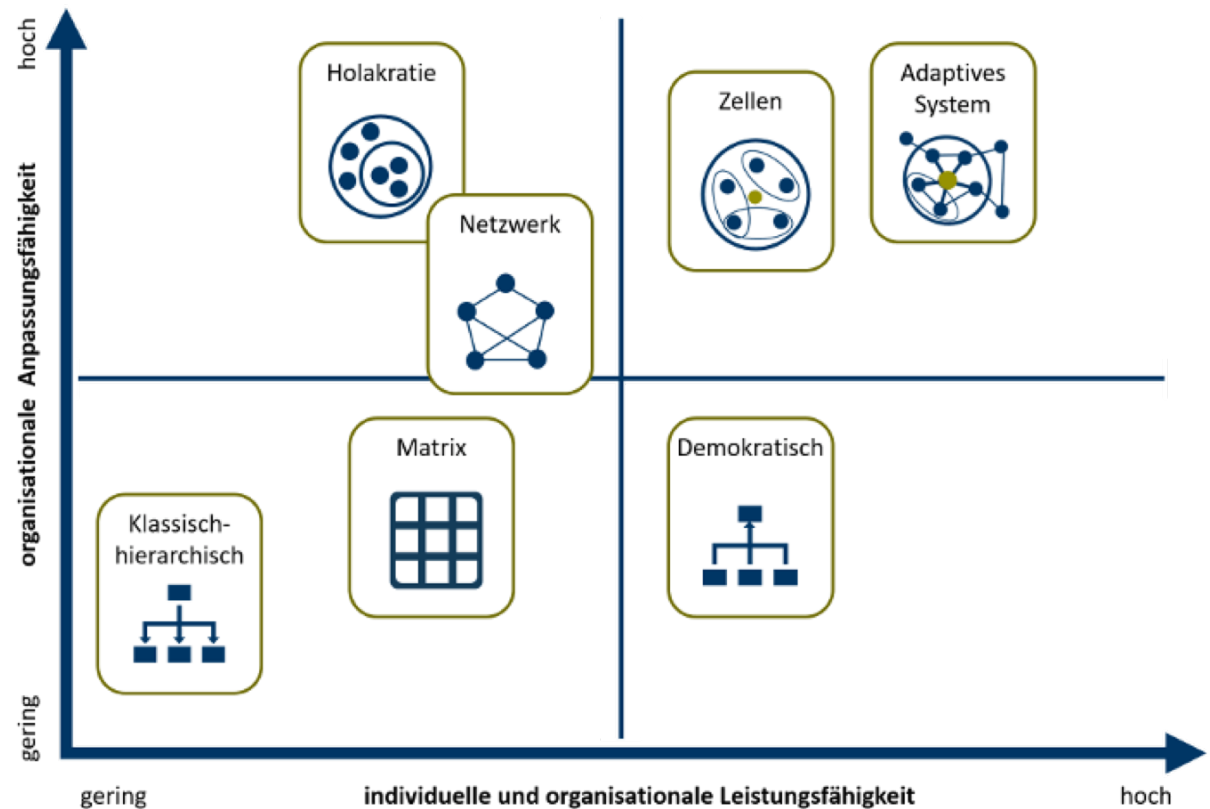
hoch

organisationale Anpassungsfähigkeit

gering

Holakratie

Netzwerk

Zellen

Adaptives System

Matrix

Demokratisch

Klassisch-hierarchisch

gering

individuelle und organisationale Leistungsfähigkeit

hoch